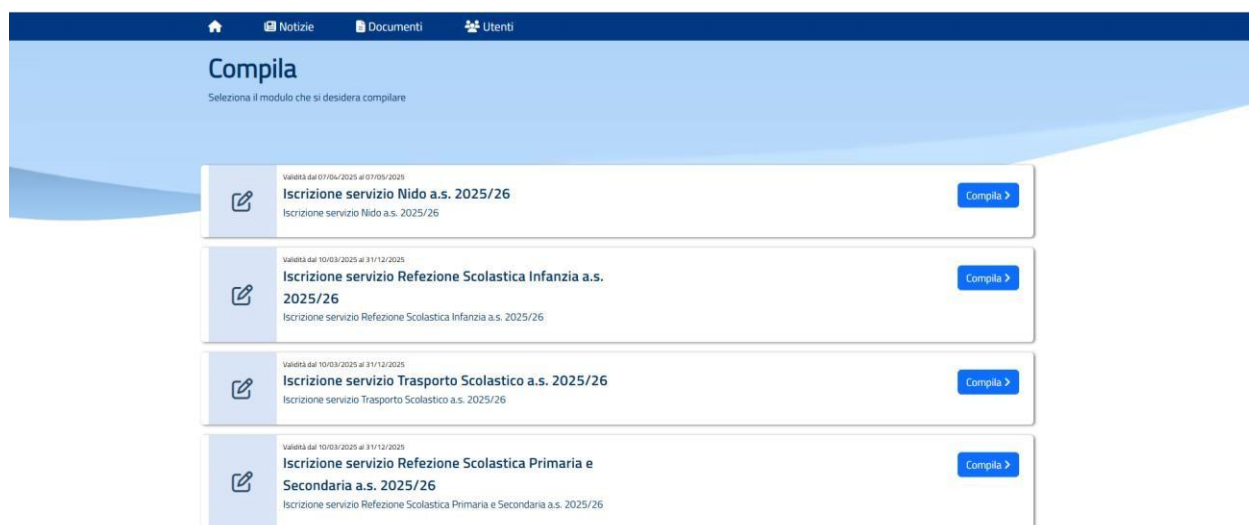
Notizie Documenti Utenti

Compila

Seleziona il modulo che si desidera compilare

Validità dal 07/04/2025 al 07/05/2025

Iscrizione servizio Nido a.s. 2025/26

Iscrizione servizio Nido a.s. 2025/26

Compila >

Validità dal 10/03/2025 al 31/12/2025

Iscrizione servizio Refezione Scolastica Infanzia a.s. 2025/26

Iscrizione servizio Refezione Scolastica Infanzia a.s. 2025/26

Compila >

Validità dal 10/03/2025 al 31/12/2025

Iscrizione servizio Trasporto Scolastico a.s. 2025/26

Iscrizione servizio Trasporto Scolastico a.s. 2025/26

Compila >

Validità dal 10/03/2025 al 31/12/2025

Iscrizione servizio Refezione Scolastica Primaria e Secondaria a.s. 2025/26

Iscrizione servizio Refezione Scolastica Primaria e Secondaria a.s. 2025/26

Compila >